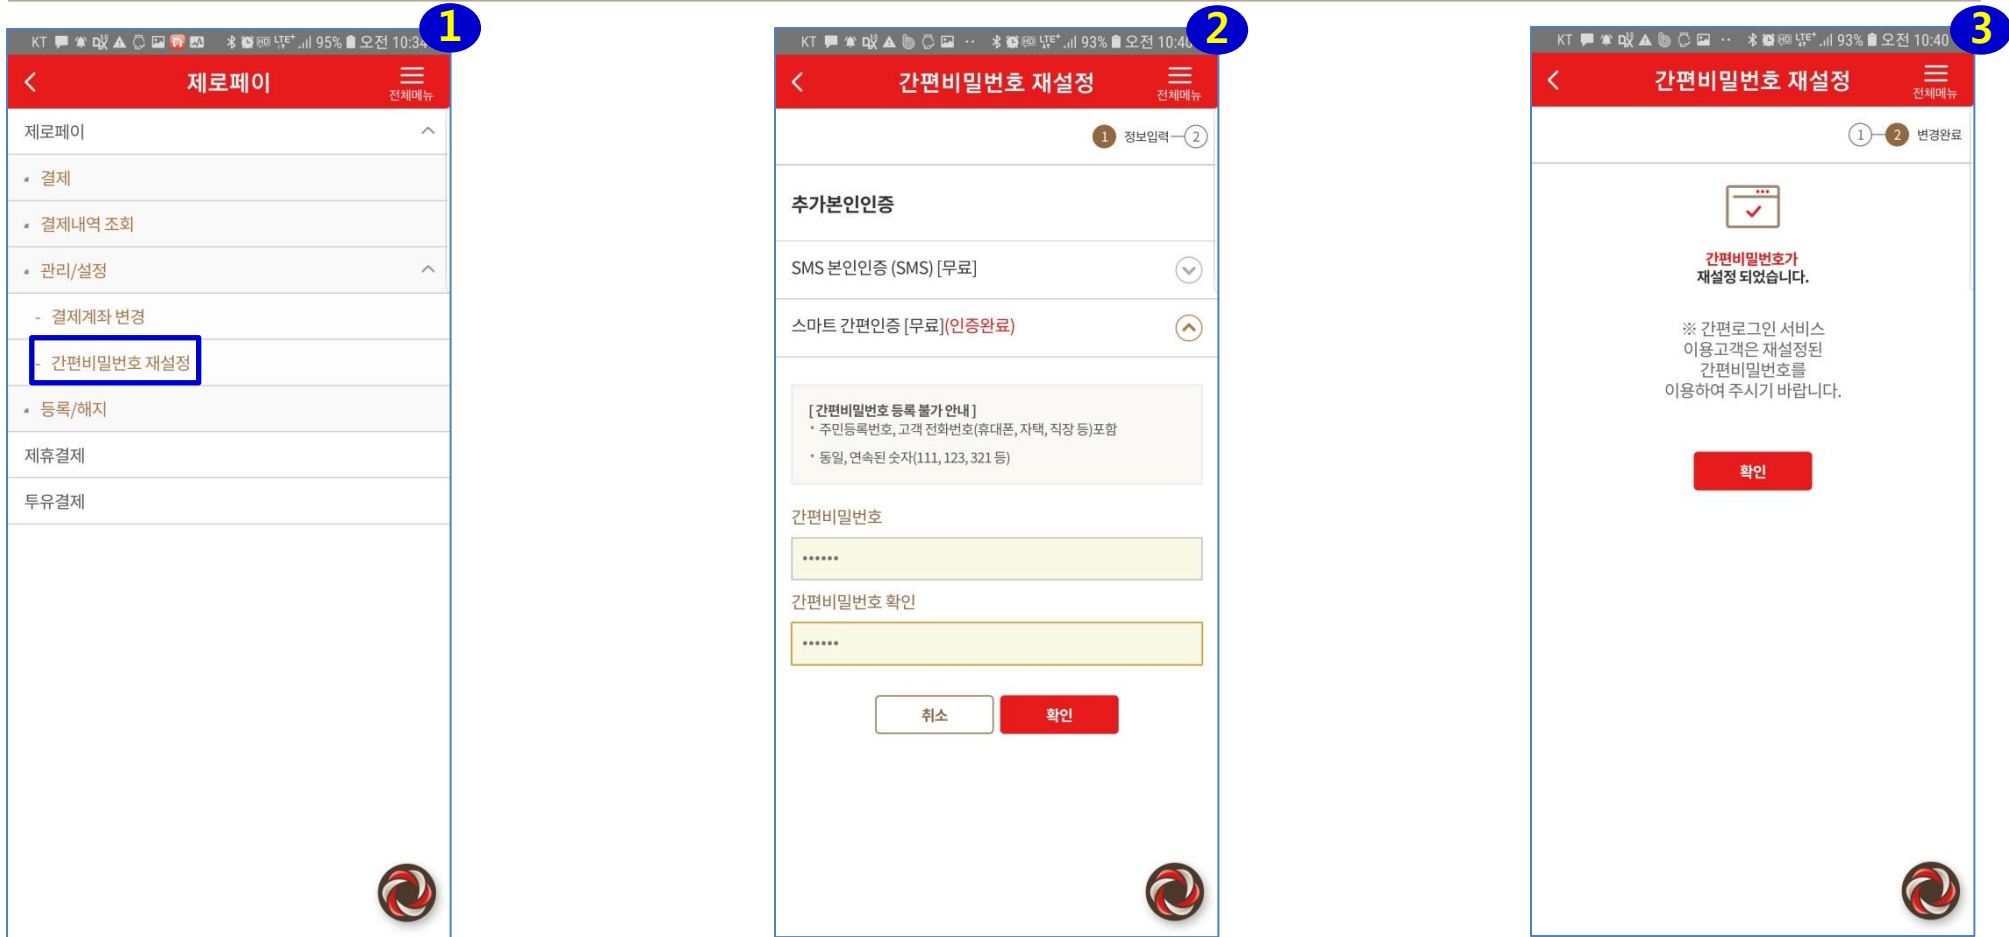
1

KT 95% 오전 10:34

제로페이

전체메뉴

제로페이

- 결제

- 결제내역 조회

- 관리/설정

- 결제계좌 변경

- 간편비밀번호 재설정

- 등록/해지

제휴결제

투유결제

2

KT 93% 오전 10:40

간편비밀번호 재설정

전체메뉴

1 정보입력 2

추가본인인증

SMS 본인인증 (SMS) [무료]

스마트 간편인증 [무료](인증완료)

[간편비밀번호 등록 불가 안내]
• 주민등록번호, 고객 전화번호(휴대폰, 자택, 직장 등)포함
• 동일, 연속된 숫자(111, 123, 321 등)

간편비밀번호

••••••

간편비밀번호 확인

••••••

취소 확인

3

KT 93% 오전 10:40

간편비밀번호 재설정

전체메뉴

1 2 변경완료

간편비밀번호가
재설정 되었습니다.

※ 간편로그인 서비스
이용고객은 재설정된
간편비밀번호를
이용하여 주시기 바랍니다.

확인